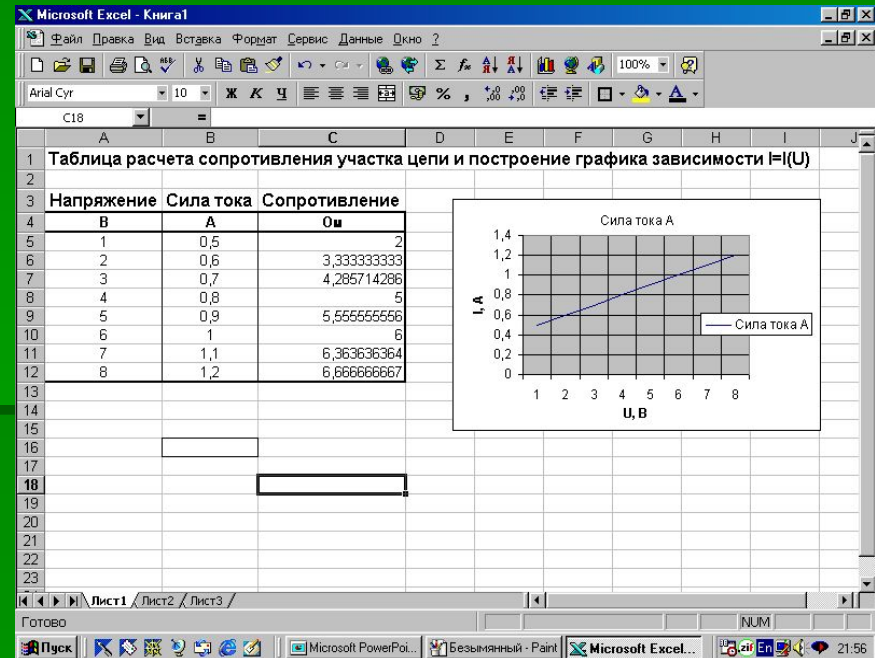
Microsoft Excel - Книга1

Файл Правка Вид Вставка Формат Сервис Данные Окно ?

100%

Arial Cyr 10 Ж К Ч % ,

C18 =

| | A | B | C | D | E | F | G | H | I | J |
|---|---|---|---|---|---|---|---|---|---|---|
| 1 | Таблица расчета сопротивления участка цепи и построение графика зависимости I=I(U) | | | | | | | | | |
| 2 | | | | | | | | | | |
| 3 | Напряжение | Сила тока | Сопротивление | | | | | | | |
| 4 | В | А | Ом | | | | | | | |
| 5 | 1 | 0,5 | 2 | | | | | | | |
| 6 | 2 | 0,6 | 3,333333333 | | | | | | | |
| 7 | 3 | 0,7 | 4,285714286 | | | | | | | |
| 8 | 4 | 0,8 | 5 | | | | | | | |
| 9 | 5 | 0,9 | 5,555555556 | | | | | | | |
| 10 | 6 | 1 | 6 | | | | | | | |
| 11 | 7 | 1,1 | 6,363636364 | | | | | | | |
| 12 | 8 | 1,2 | 6,666666667 | | | | | | | |
| 13 | | | | | | | | | | |
| 14 | | | | | | | | | | |
| 15 | | | | | | | | | | |
| 16 | | | | | | | | | | |
| 17 | | | | | | | | | | |
| 18 | | | | | | | | | | |
| 19 | | | | | | | | | | |
| 20 | | | | | | | | | | |
| 21 | | | | | | | | | | |
| 22 | | | | | | | | | | |
| 23 | | | | | | | | | | |

Сила тока А
1,4
1,2
1
0,8
0,6
0,4
0,2
0
I, A
1 2 3 4 5 6 7 8
U, B
Сила тока А

Лист1 Лист2 Лист3

Готово NUM

Пуск Microsoft PowerPoi... Безымянный - Paint Microsoft Excel... En 21:56